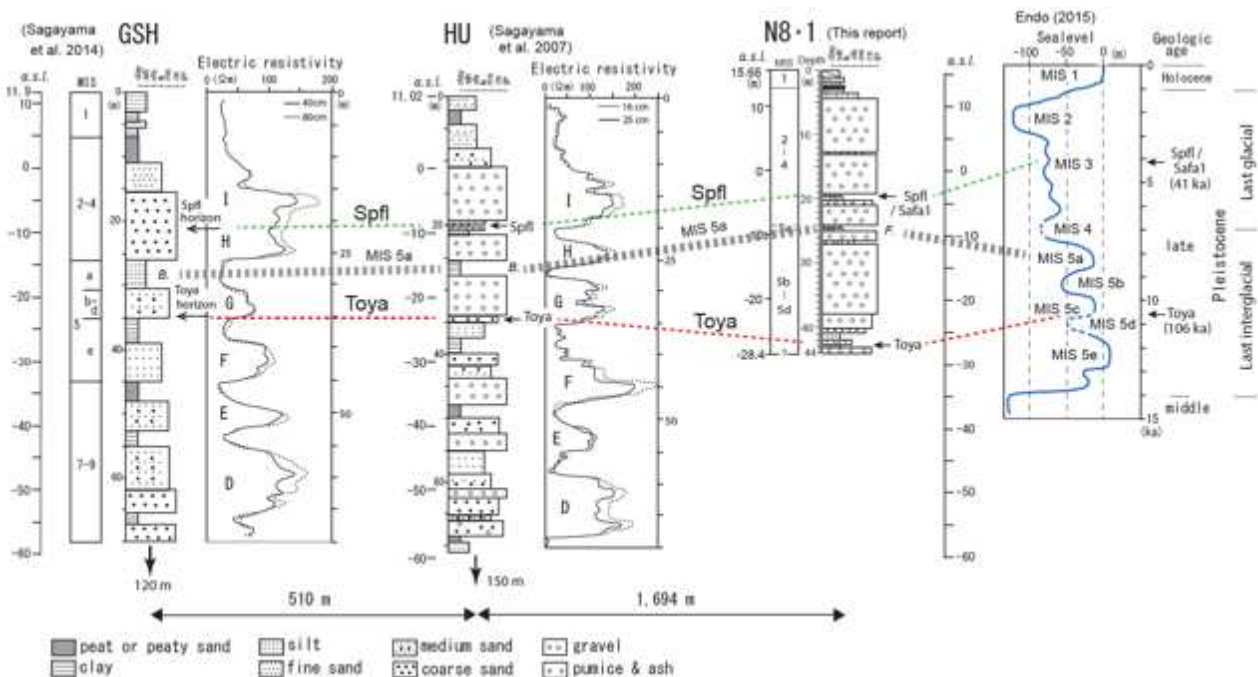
(Sagayama et al. 2014) GSH

a.s.l. 11.9 (m)

MIS

1

2-4

a

b-d

5

e

7-9

Electric resistivity

0 (Ωm) 100 200

40cm
80cm

Spfl horizon

Toya horizon

I

H

G

F

E

D

120 m

HU (Sagayama et al. 2007)

a.s.l. 11.02 (m)

Electric resistivity

0 (Ωm) 100 200

16 cm
25 cm

Spfl

Toya

I

H

G

F

E

D

150 m

Spfl

MIS 5a

Toya

N8・1 (This report)

a.s.l. 15.66 (m)

MIS

1

2-4

5a

5b-5d

Depth

-28.4

Spfl / Safa1

Toya

Endo (2015)

Sealevel

-100 -50 0 (m)

MIS 1

MIS 2

MIS 3

MIS 4

MIS 5a

MIS 5b

MIS 5c

MIS 5d

MIS 5e

(ka)

Geologic age

Holocene

Spfl / Safa1 (41 ka)

late

Toya (106 ka)

middle

Pleistocene

Last glacial

Last interglacial

510 m

1,694 m

peat or peaty sand
clay
silt
fine sand
medium sand
coarse sand
gravel
pumice & ash